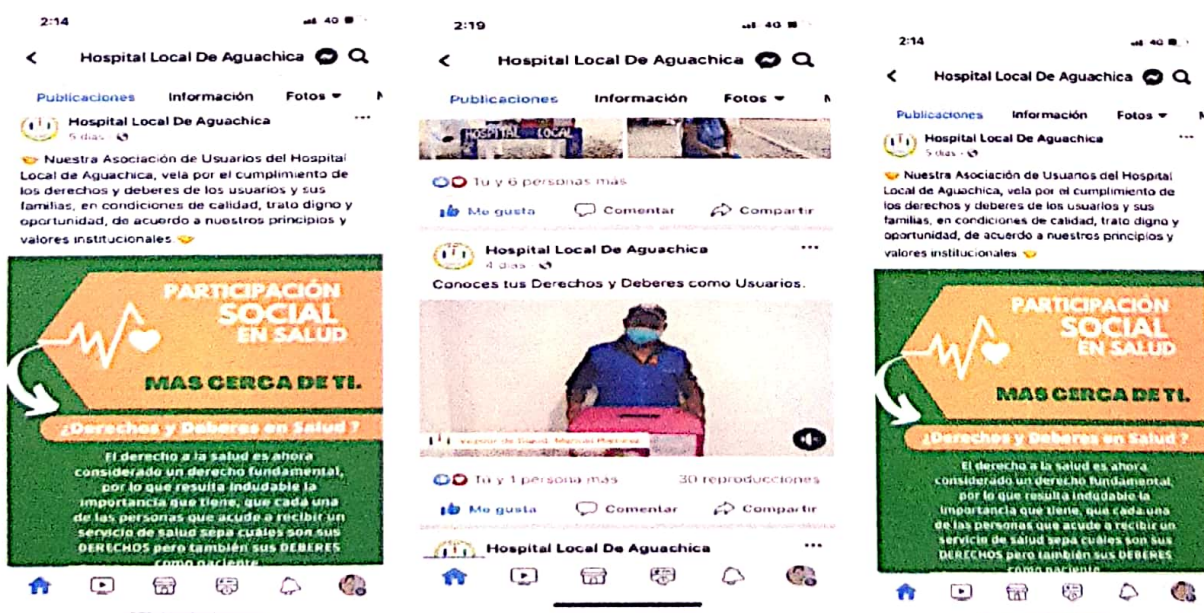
2:14

Hospital Local De Aguachica

Publicaciones Información Fotos

Hospital Local De Aguachica
5 días

Nuestra Asociación de Usuarios del Hospital Local de Aguachica, vela por el cumplimiento de los derechos y deberes de los usuarios y sus familias, en condiciones de calidad, trato digno y oportunidad, de acuerdo a nuestros principios y valores institucionales

PARTICIPACIÓN SOCIAL EN SALUD

MAS CERCA DE TI.

¿Derechos y Deberes en Salud ?

El derecho a la salud es ahora considerado un derecho fundamental, por lo que resulta indudable la importancia que tiene, que cada una de las personas que acude a recibir un servicio de salud sepa cuáles son sus DERECHOS pero también sus DEBERES como paciente

2:19

Hospital Local De Aguachica

Publicaciones Información Fotos

HOSPITAL LOCAL

Tú y 6 personas más

Me gusta Comentar Compartir

Hospital Local De Aguachica
4 días

Conoces tus Derechos y Deberes como Usuarios.

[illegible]

Tú y 1 persona más 30 reproducciones

Me gusta Comentar Compartir

Hospital Local De Aguachica

2:14

Hospital Local De Aguachica

Publicaciones Información Fotos

Hospital Local De Aguachica
5 días

Nuestra Asociación de Usuarios del Hospital Local de Aguachica, vela por el cumplimiento de los derechos y deberes de los usuarios y sus familias, en condiciones de calidad, trato digno y oportunidad, de acuerdo a nuestros principios y valores institucionales

PARTICIPACIÓN SOCIAL EN SALUD

MAS CERCA DE TI.

¿Derechos y Deberes en Salud ?

El derecho a la salud es ahora considerado un derecho fundamental, por lo que resulta indudable la importancia que tiene, que cada una de las personas que acude a recibir un servicio de salud sepa cuáles son sus DERECHOS pero también sus DEBERES como paciente